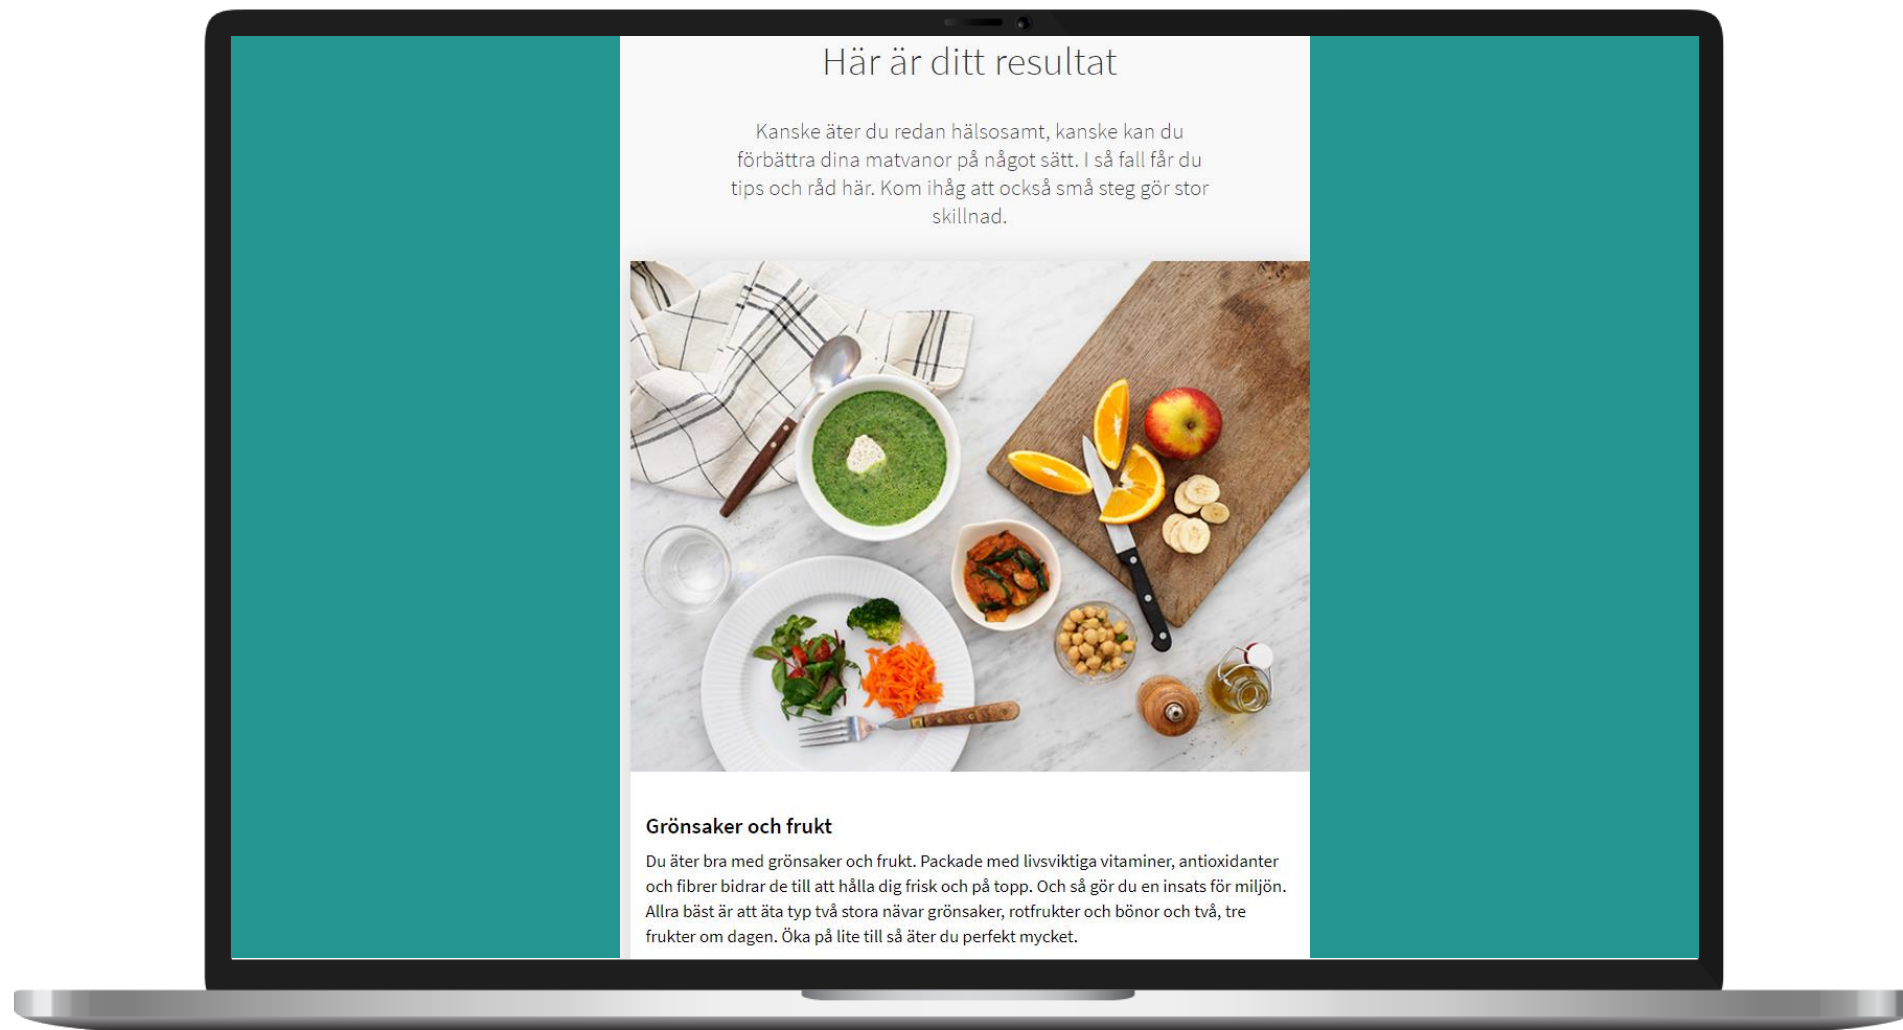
Här är ditt resultat

Kanske äter du redan hälsosamt, kanske kan du förbättra dina matvanor på något sätt. I så fall får du tips och råd här. Kom ihåg att också små steg gör stor skillnad.

Grönsaker och frukt

Du äter bra med grönsaker och frukt. Packade med livsviktiga vitaminer, antioxidanter och fibrer bidrar de till att hålla dig frisk och på topp. Och så gör du en insats för miljön. Allra bäst är att äta typ två stora nävar grönsaker, rotfrukter och bönor och två, tre frukter om dagen. Öka på lite till så äter du perfekt mycket.